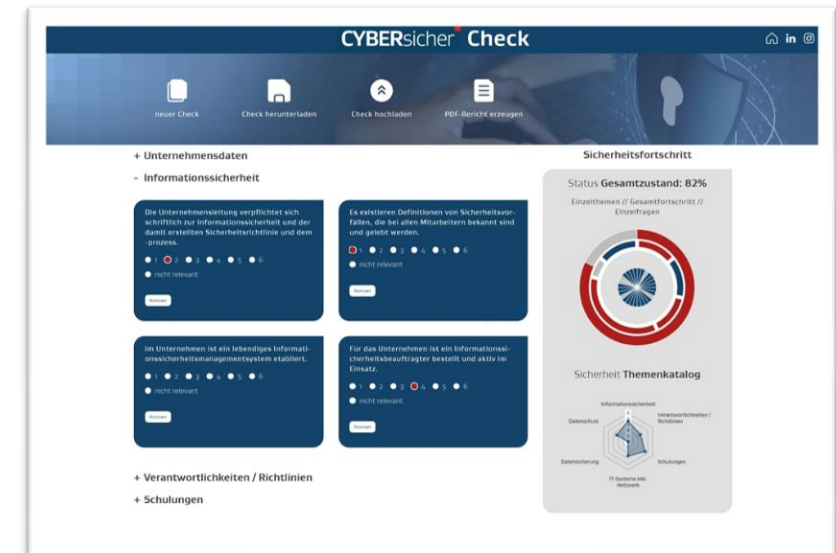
CYBERsicher Check

neuer Check
Check herunterladen
Check hochladen
PDF-Bericht erzeugen

+ Unternehmensdaten

- Informationssicherheit

Die Unternehmensleitung verpflichtet sich schriftlich zur Informationssicherheit und der damit erstellten Sicherheitsrichtlinie und dem -prozess.

1 2 3 4 5 6
nicht relevant

Notizen

Es existieren Definitionen von Sicherheitsvorfällen, die bei allen Mitarbeitern bekannt sind und gelebt werden.

1 2 3 4 5 6
nicht relevant

Notizen

Im Unternehmen ist ein lebendiges Informationssicherheitsmanagementsystem etabliert.

1 2 3 4 5 6
nicht relevant

Notizen

Für das Unternehmen ist ein Informationssicherheitsbeauftragter bestellt und aktiv im Einsatz.

1 2 3 4 5 6
nicht relevant

Notizen

+ Verantwortlichkeiten / Richtlinien

+ Schulungen

Sicherheitsfortschritt

Status Gesamtzustand: 82%

Einzelthemen // Gesamtfortschritt // Einzelfragen

Sicherheit Themenkatalog

Informationssicherheit
Verantwortlichkeiten / Richtlinien
Schulungen
IT-Systeme inkl. Netzwerk
Datensicherung
Datenschutz